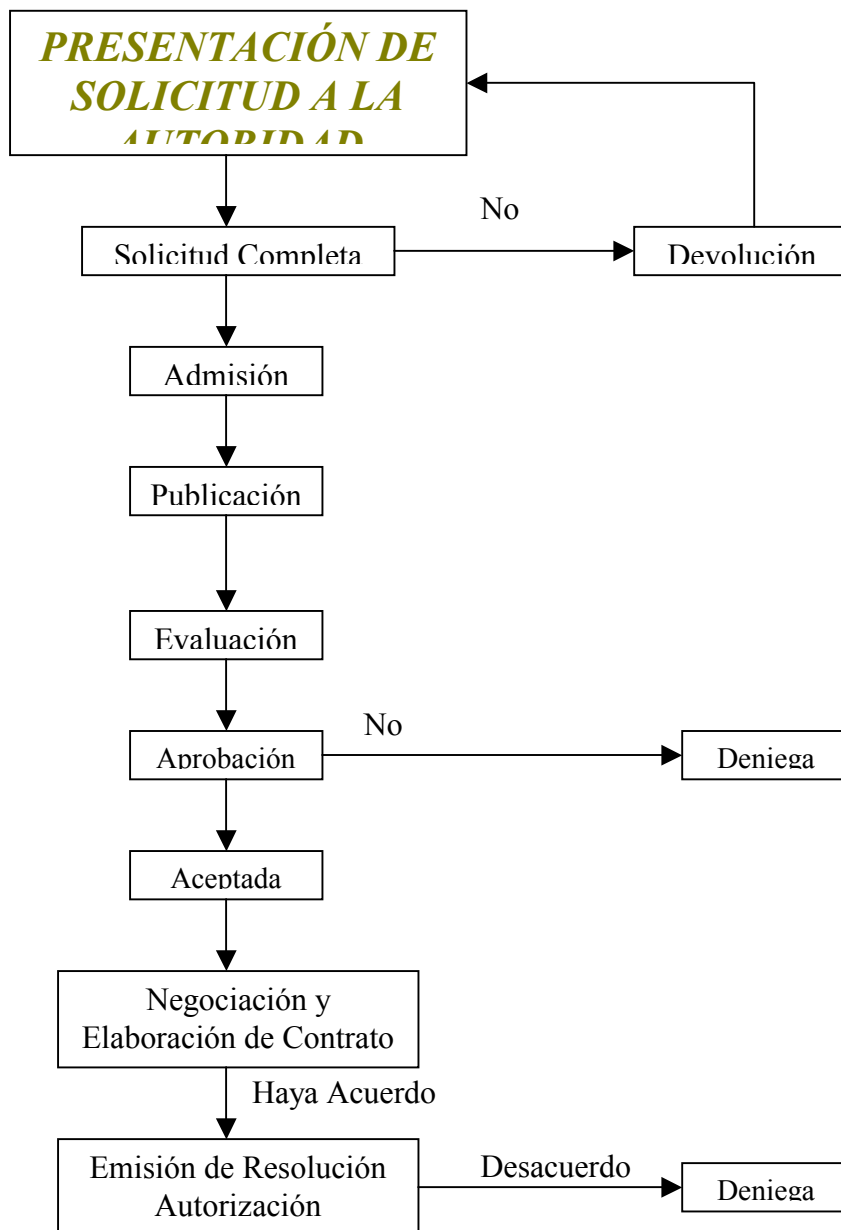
PRESENTACIÓN DE SOLICITUD A LA AUTORIDAD

No

Solicitud Completa

Devolución

Admisión

Publicación

Evaluación

No

Aprobación

Deniega

Aceptada

Negociación y Elaboración de Contrato

Haya Acuerdo

Emisión de Resolución Autorización

Desacuerdo

Deniega